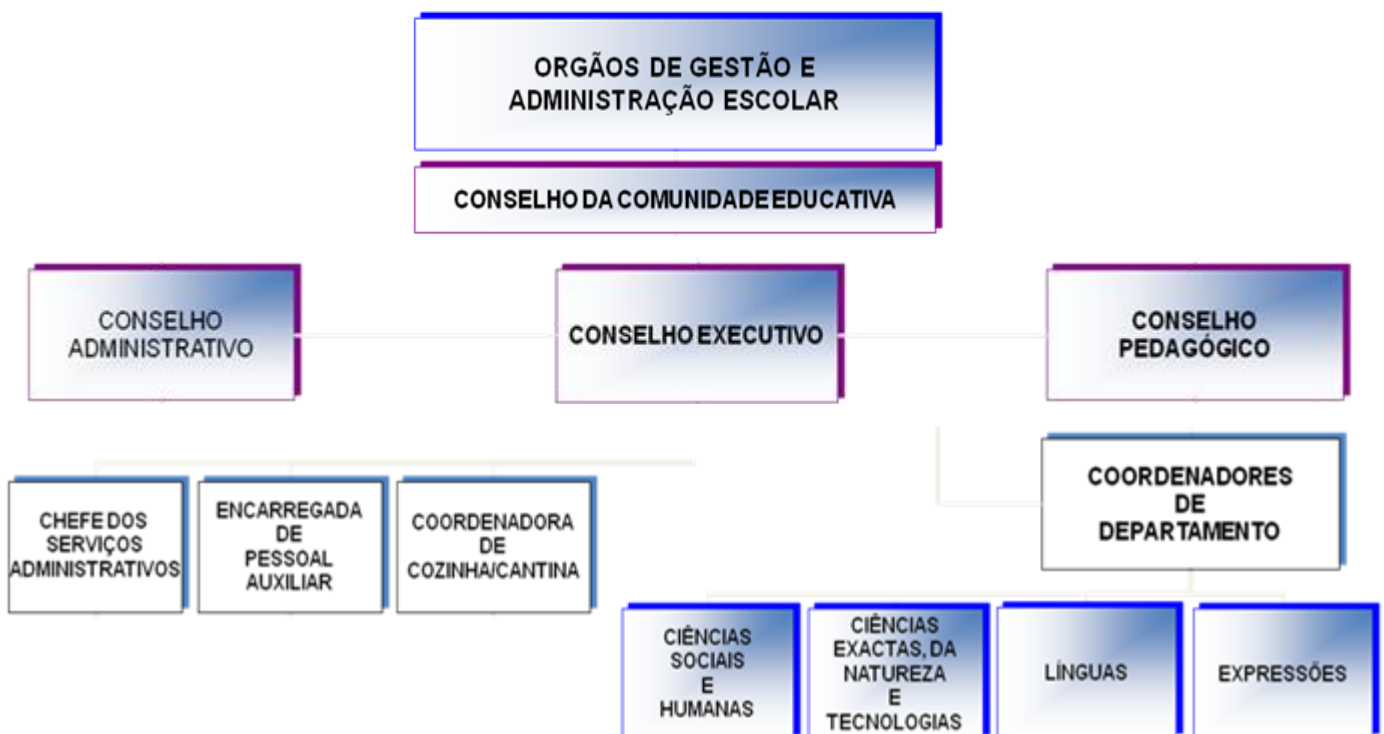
ORGÃOS DE GESTÃO E ADMINISTRAÇÃO ESCOLAR

CONSELHO DA COMUNIDADE EDUCATIVA

CONSELHO ADMINISTRATIVO

CONSELHO EXECUTIVO

CONSELHO PEDAGÓGICO

COORDENADORES DE DEPARTAMENTO

CHEFE DOS SERVIÇOS ADMINISTRATIVOS

ENCARREGADA DE PESSOAL AUXILIAR

COORDENADORA DE COZINHA/CANTINA

CIÊNCIAS SOCIAIS E HUMANAS

CIÊNCIAS EXACTAS, DA NATUREZA E TECNOLOGIAS

LÍNGUAS

EXPRESSÕES